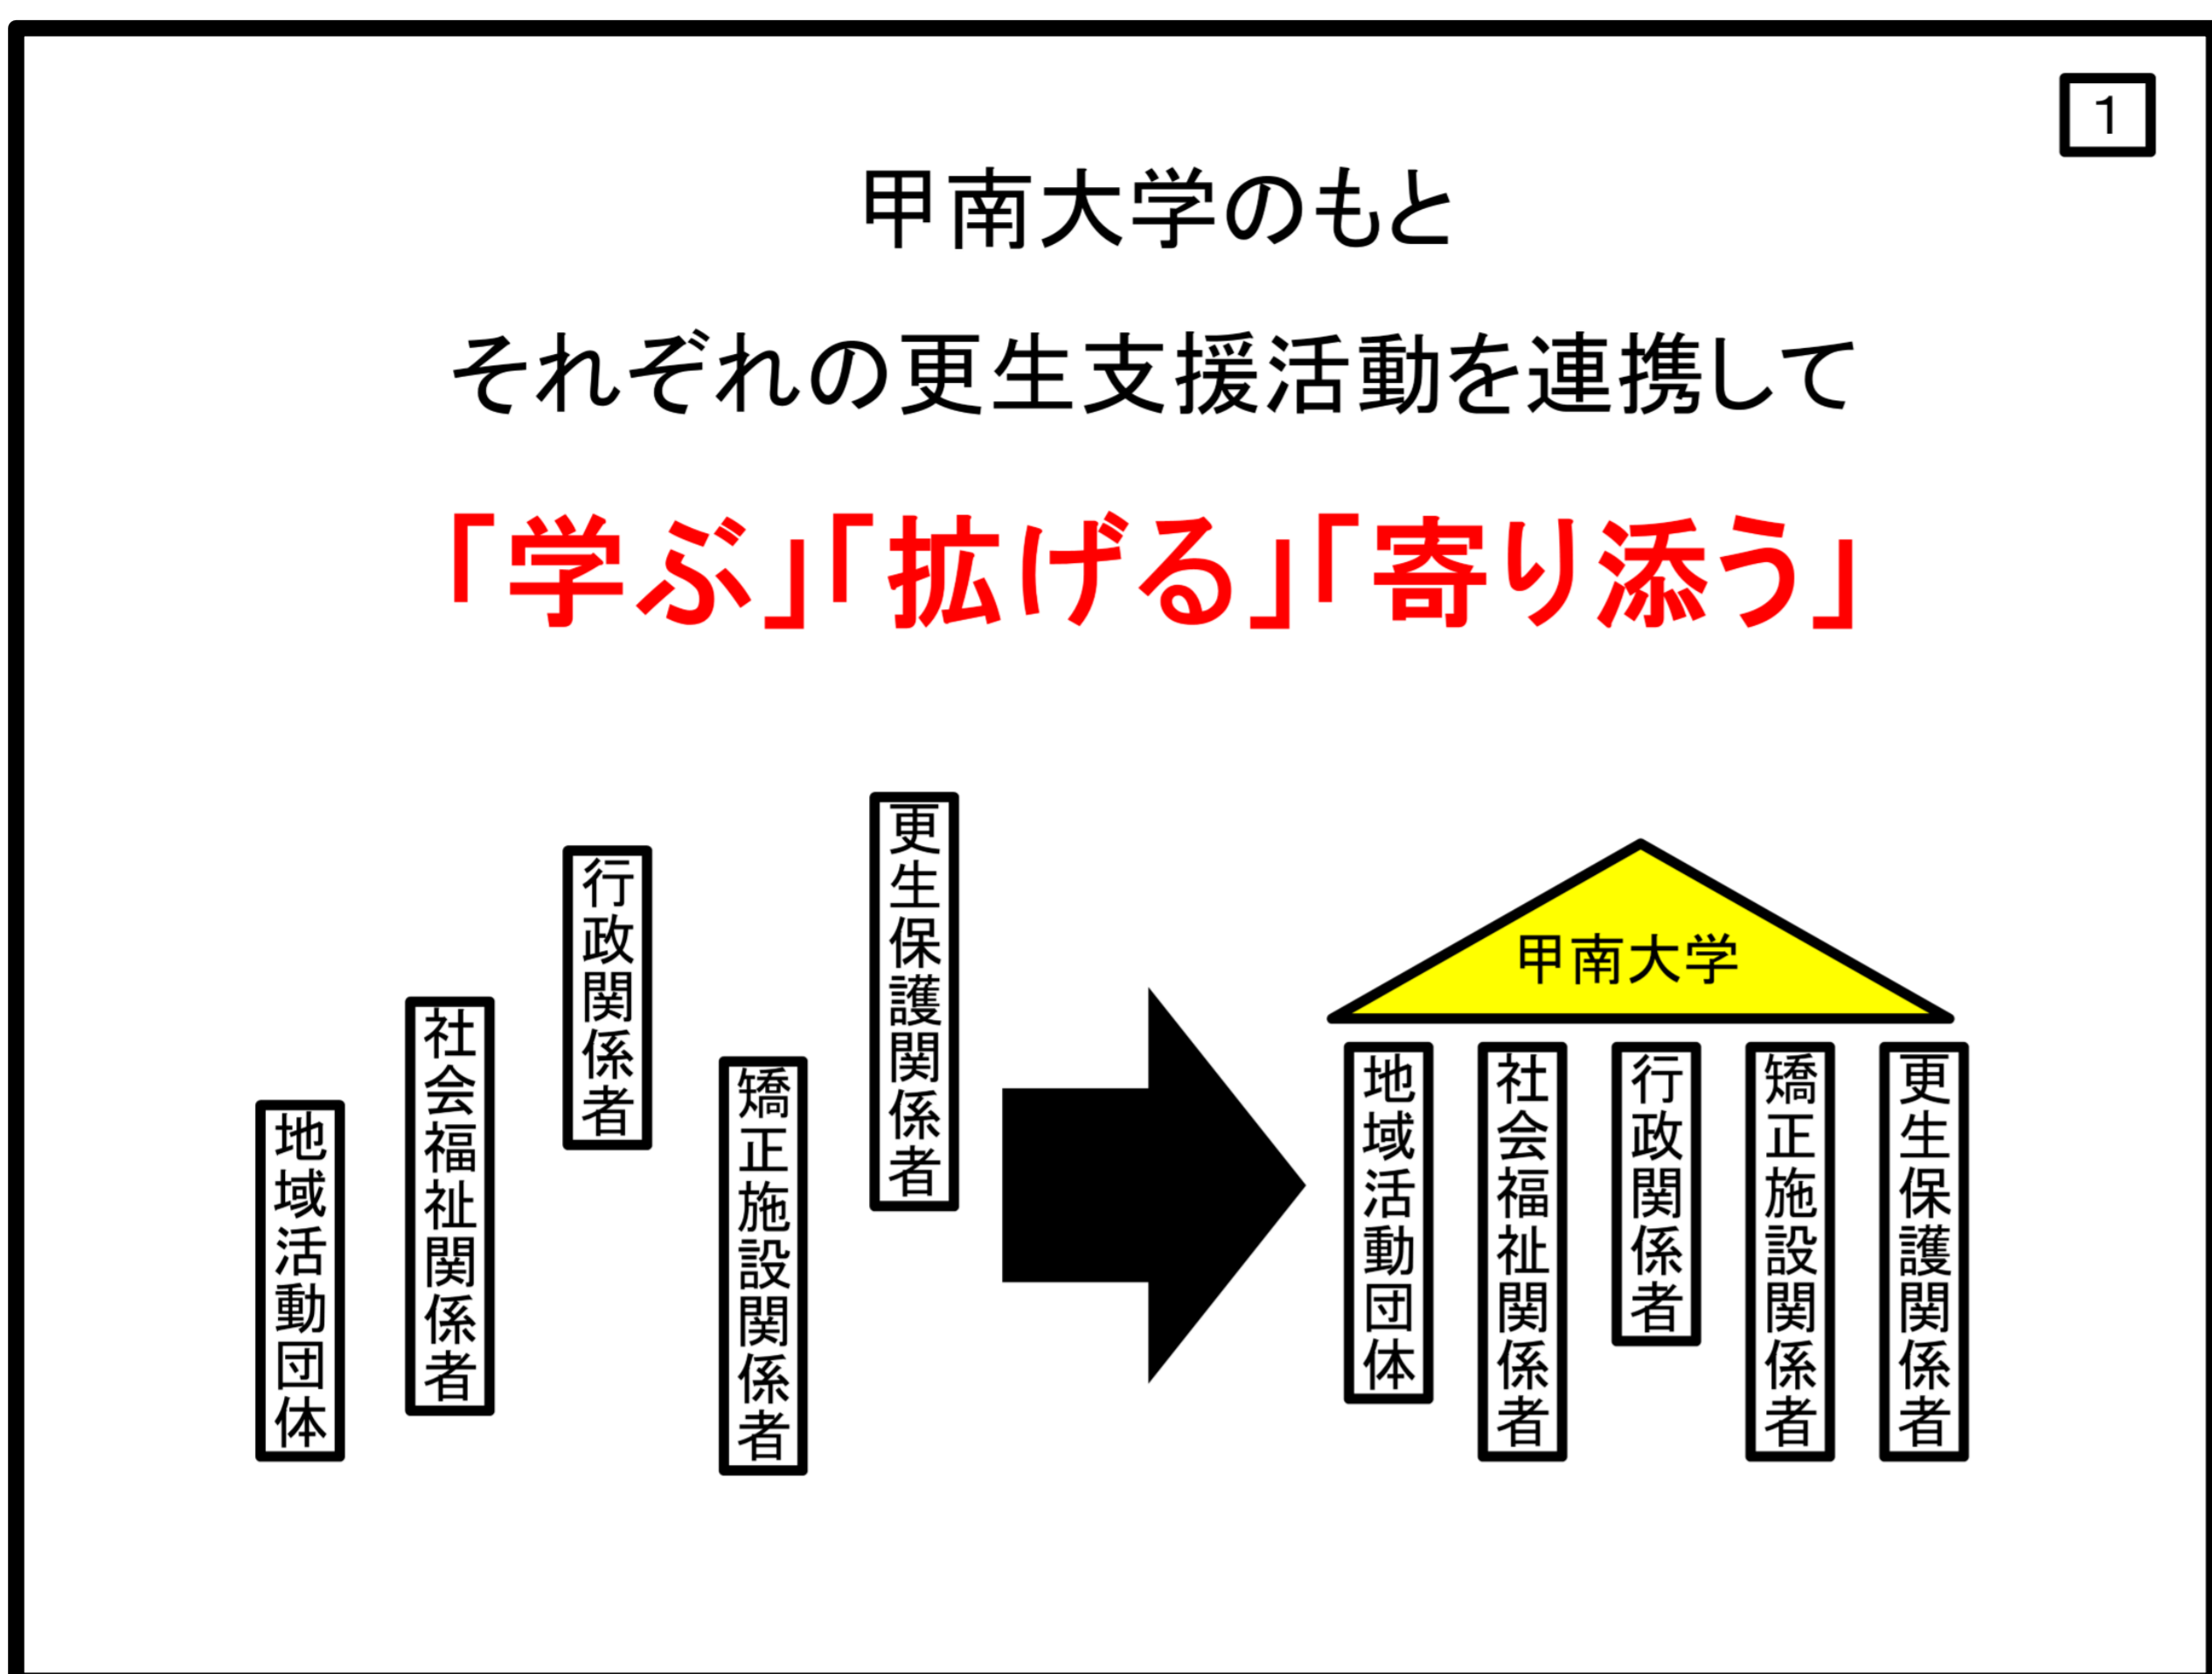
1

甲南大学のもと

それぞれの更生支援活動を連携して

「学ぶ」「拡げる」「寄り添う」

地域活動団体

社会福祉関係者

行政関係者

矯正施設関係者

更生保護関係者

甲南大学

地域活動団体

社会福祉関係者

行政関係者

矯正施設関係者

更生保護関係者